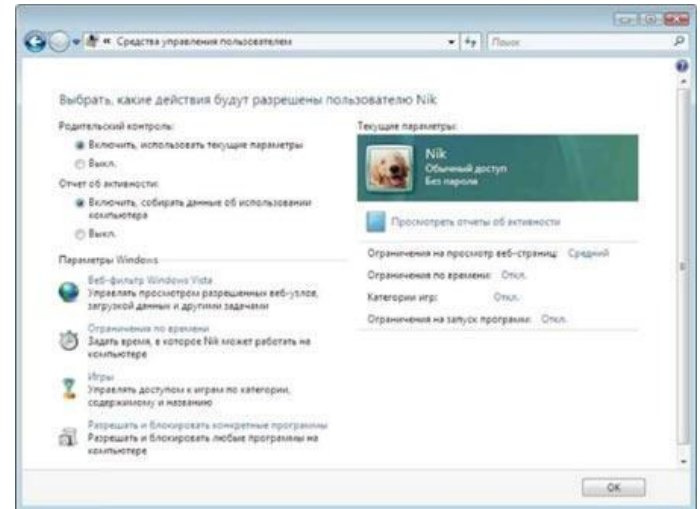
« Средства управления пользователем

Поиск

Выбрать, какие действия будут разрешены пользователю Nik

Родительский контроль:

Включить, использовать текущие параметры

Выкл.

Отчет об активности:

Включить, собирать данные об использовании компьютера

Выкл.

Параметры Windows

Веб-фильтр Windows Vista
Управлять просмотром разрешенных веб-узлов, загрузкой данных и другими задачами

Ограничения по времени
Задать время, в которое Nik может работать на компьютере

Игры
Управлять доступом к играм по категории, содержимому и названию

Разрешать и блокировать конкретные программы
Разрешать и блокировать любые программы на компьютере

Текущие параметры:

Nik
Обычный доступ
Без пароля

Просмотреть отчеты об активности

Ограничения на просмотр веб-страниц: Средний

Ограничения по времени: Откл.

Категории игр: Откл.

Ограничения на запуск программ: Откл.

OK